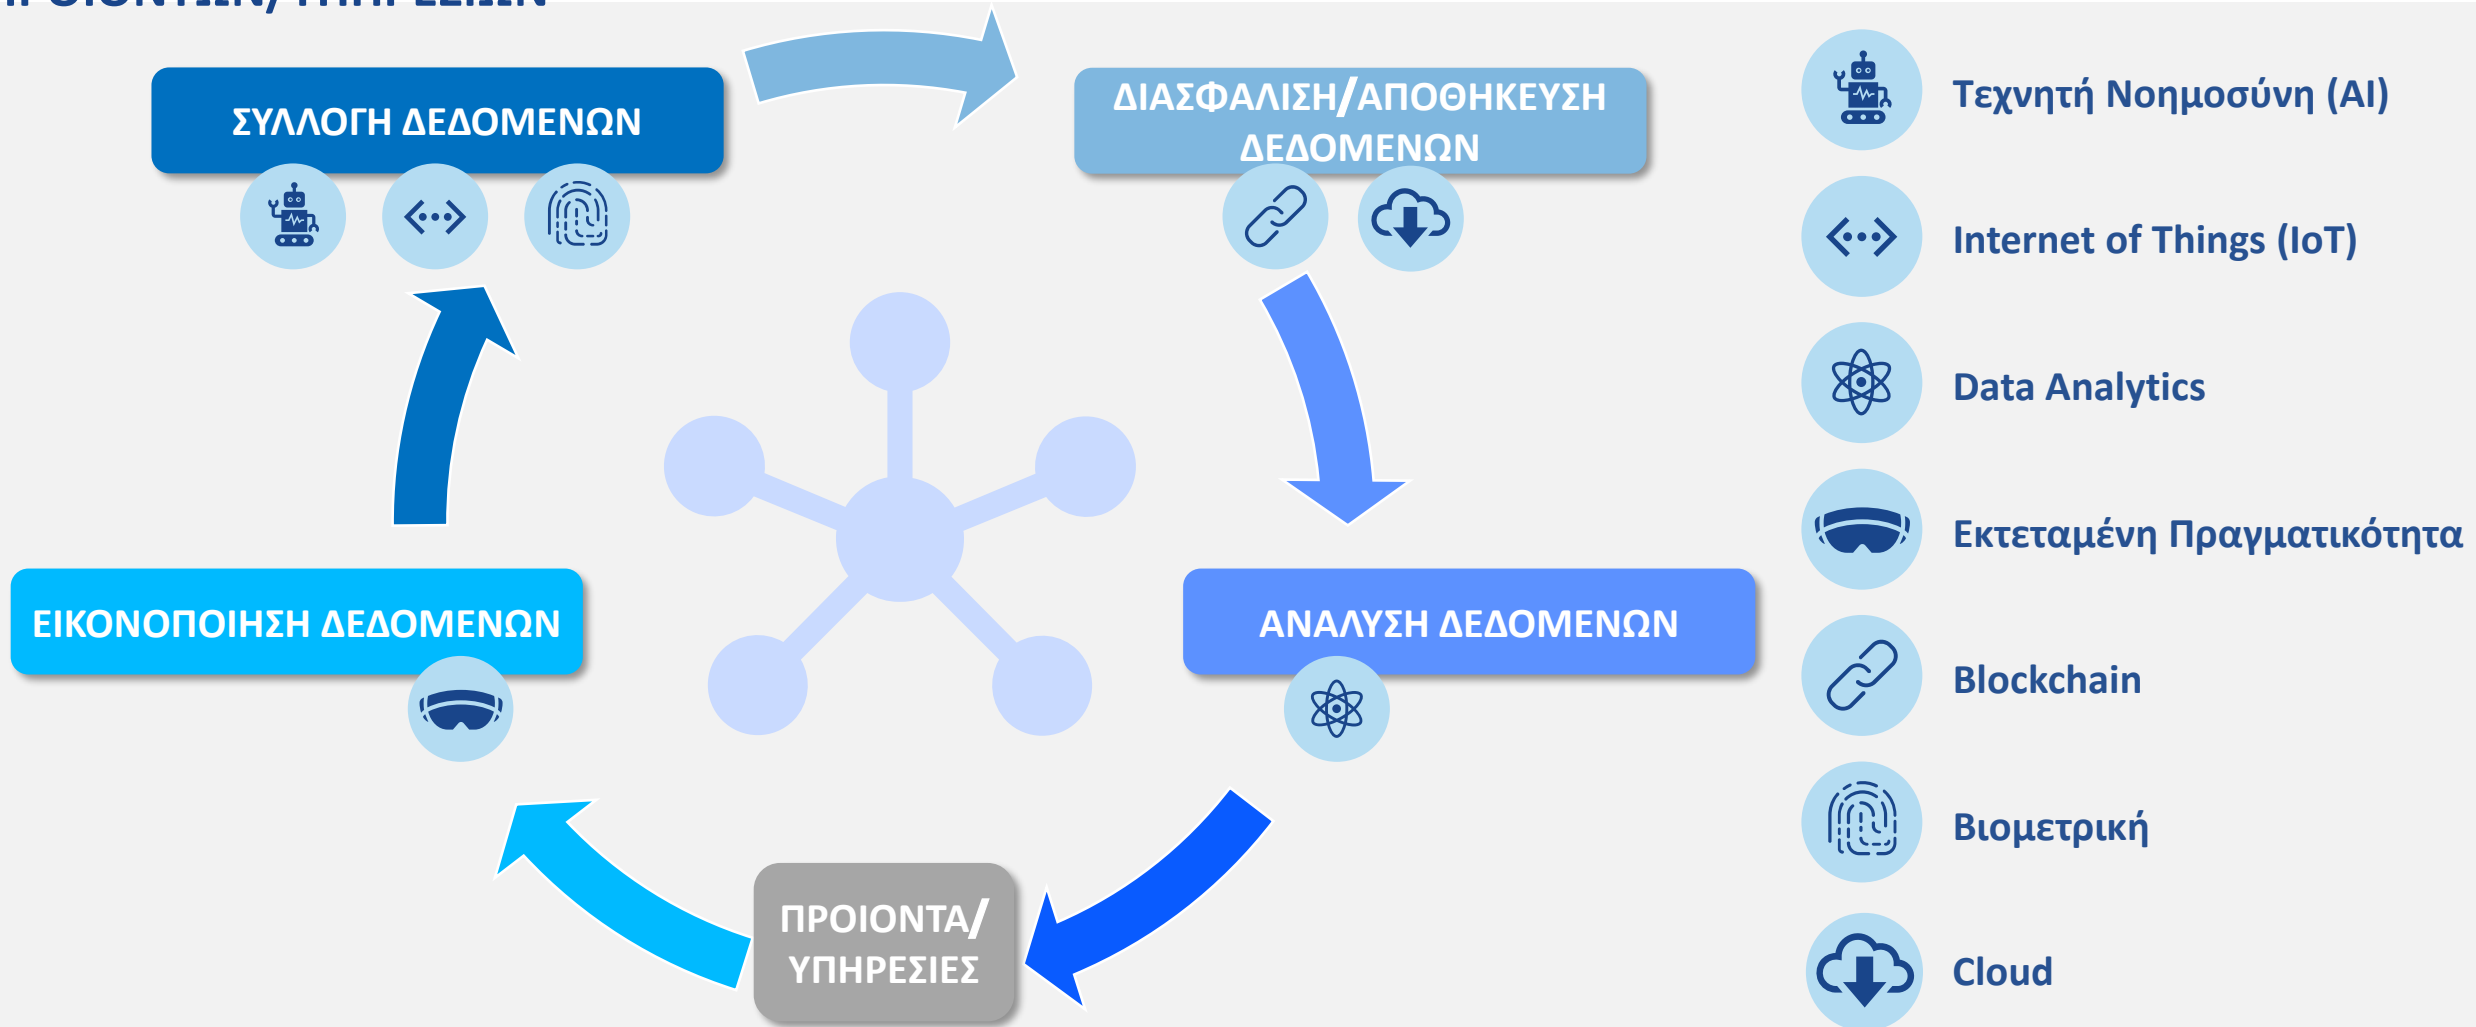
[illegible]

ΣΥΛΛΟΓΗ ΔΕΔΟΜΕΝΩΝ

ΔΙΑΣΦΑΛΙΣΗ/ΑΠΟΘΗΚΕΥΣΗ ΔΕΔΟΜΕΝΩΝ

ΑΝΑΛΥΣΗ ΔΕΔΟΜΕΝΩΝ

ΠΡΟΙΟΝΤΑ/ ΥΠΗΡΕΣΙΕΣ

ΕΙΚΟΝΟΠΟΙΗΣΗ ΔΕΔΟΜΕΝΩΝ

Τεχνητή Νοημοσύνη (AI)

Internet of Things (IoT)

Data Analytics

Εκτεταμένη Πραγματικότητα

Blockchain

Βιομετρική

Cloud